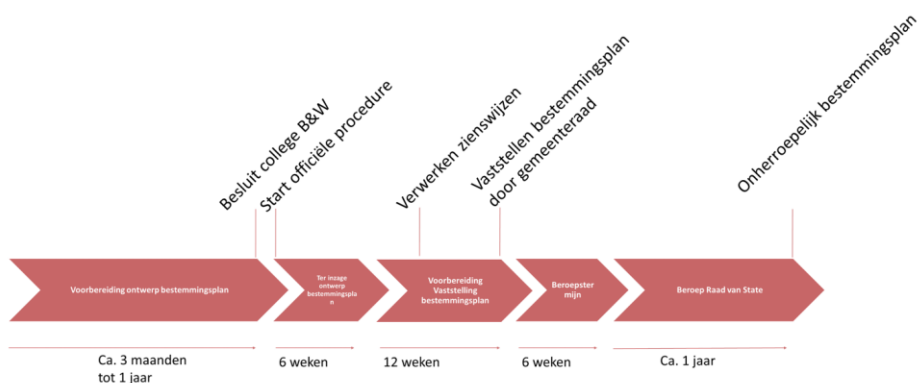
Besluit college B&W
Start officiële procedure

Verwerken zienswijzen

Vaststellen bestemmingsplan door gemeenteraad

Onherroepelijk bestemmingsplan

Voorbereiding ontwerp bestemmingsplan

Ter inzage ontwerp bestemmingsplan

Voorbereiding Vaststelling bestemmingsplan

Beroepstermijn

Beroep Raad van State

Ca. 3 maanden tot 1 jaar

6 weken

12 weken

6 weken

Ca. 1 jaar